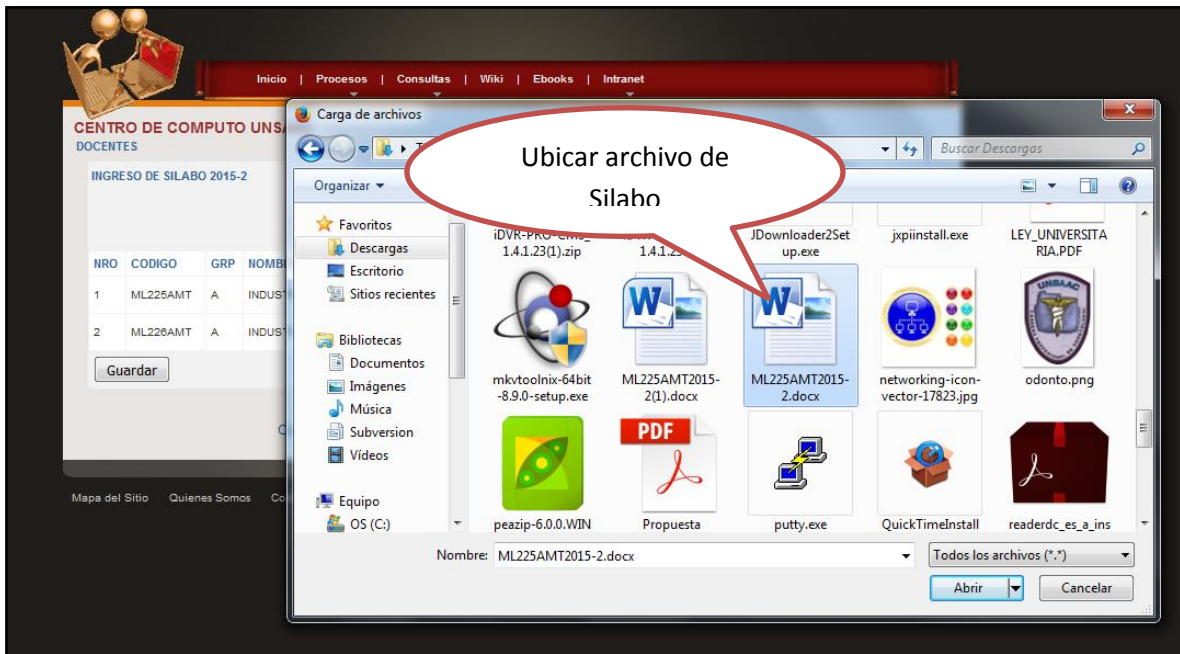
Inicio | Procesos | Consultas | Wiki | Ebooks | Intranet

CENTRO DE COMPUTO UNSA
DOCENTES

INGRESO DE SILABO 2015-2

| NRO | CODIGO | GRP | NOMB |
|---|---|---|---|
| 1 | ML225AMT | A | INDUST |
| 2 | ML226AMT | A | INDUST |

Guardar

Mapa del Sitio   Quienes Somos   Co

Carga de archivos

Ubicar archivo de Silabo

Buscar Descargas

Organizar ▾

Favoritos
Descargas
Escritorio
Sitios recientes

Bibliotecas
Documentos
Imágenes
Música
Subversion
Vídeos

Equipo
OS (C:)

iDVR-PRO-CMS_1.4.1.23(1).zip
1.4.1.23
JDownloader2Setup.exe
jxpiinstall.exe
LEY_UNIVERSITARIA.PDF
mkvtoolnix-64bit-8.9.0-setup.exe
ML225AMT2015-2(1).docx
ML225AMT2015-2.docx
networking-icon-vector-17823.jpg
odonto.png
peazip-6.0.0.WIN
Propuesta
putty.exe
QuickTimeInstall
readerdc_es_a_ins

Nombre: ML225AMT2015-2.docx
Todos los archivos (*.*)
Abrir
Cancelar